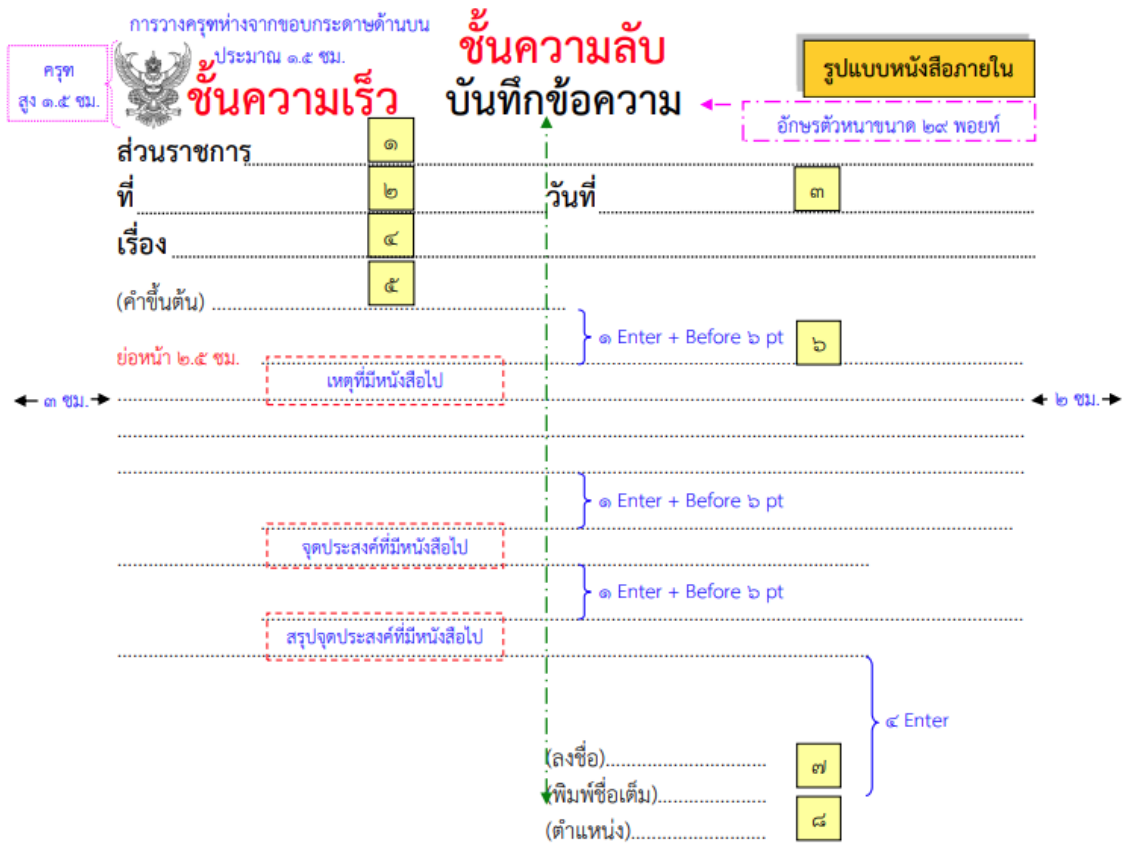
ครุฑ สูง ๑.๕ ซม.

การวางครุฑห่างจากขอบกระดาษด้านบน ประมาณ ๑.๕ ซม.

ชั้นความลับ

รูปแบบหนังสือภายใน

ชั้นความเร็ว

บันทึกข้อความ

อักษรตัวหนาขนาด ๒๙ พอยท์

ส่วนราชการ........................................ ๑

ที่........................................ ๒ วันที่........................................ ๓

เรื่อง........................................ ๔

๕

(คำขึ้นต้น)........................................

๑ Enter + Before ๖ pt ๖

ย่อหน้า ๒.๕ ซม.

เหตุที่มีหนังสือไป

← ๓ ซม. → ........................................ ← ๒ ซม. →

........................................

........................................

๑ Enter + Before ๖ pt

จุดประสงค์ที่มีหนังสือไป

........................................

๑ Enter + Before ๖ pt

สรุปจุดประสงค์ที่มีหนังสือไป

........................................

๔ Enter

(ลงชื่อ)........................................ ๗

(พิมพ์ชื่อเต็ม)........................................

(ตำแหน่ง)........................................ ๘